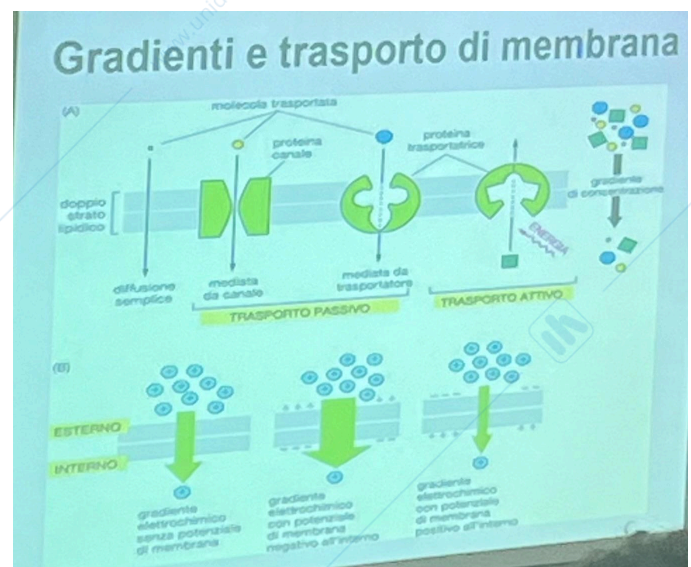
Gradienti e trasporto di membrana

(A)

molecola trasportata

proteina canale

proteina trasportatrice

doppio strato lipidico

gradiente di concentrazione

ENERGIA

diffusione semplice

mediata da canale

mediata da trasportatore

TRASPORTO PASSIVO

TRASPORTO ATTIVO

(B)

ESTERNO

INTERNO

gradiente elettrochimico senza potenziale di membrana

gradiente elettrochimico con potenziale di membrana negativo all'interno

gradiente elettrochimico con potenziale di membrana positivo all'interno